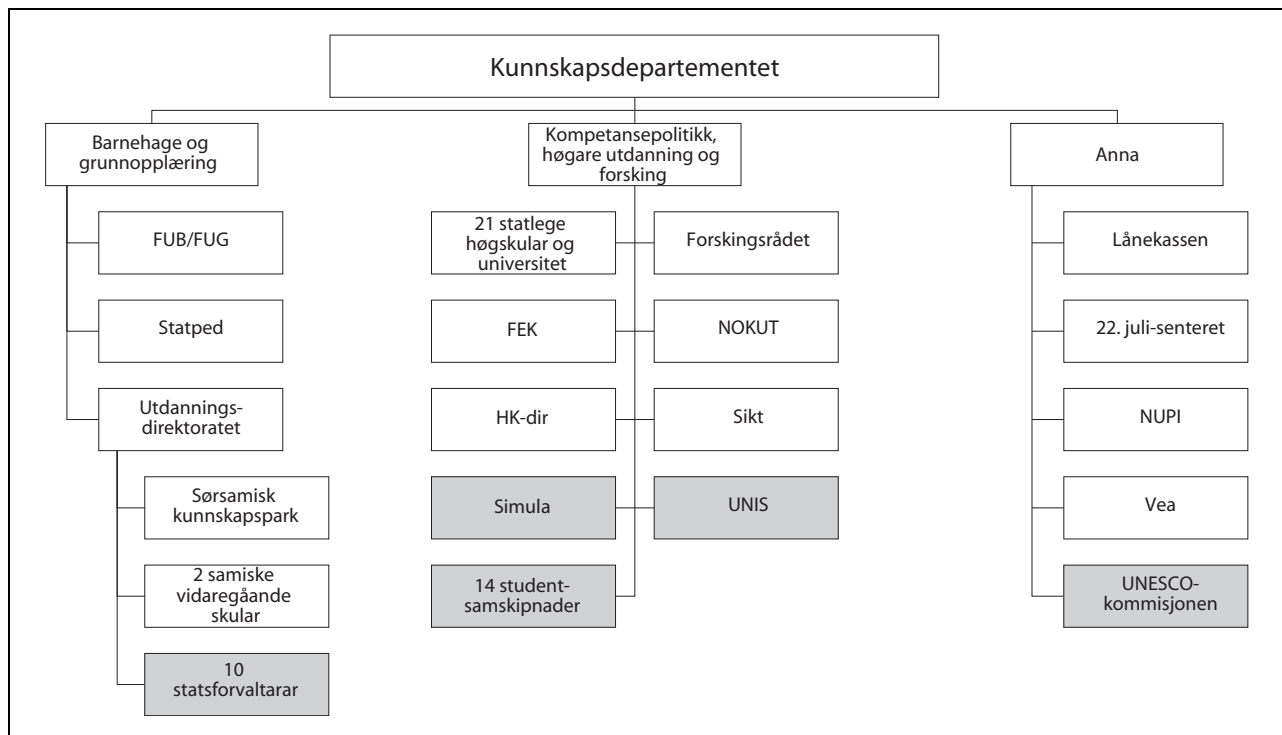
Kunnskapsdepartementet

Barnehage og grunnopplæring

FUB/FUG

Statped

Utdanningsdirektoratet

Sørsamisk kunnskapspark

2 samiske vidaregåande skular

10 statsforvaltarar

Kompetansepolitikk, høgare utdanning og forsking

21 statlege høgskular og universitet

Forskingsrådet

FEK

NOKUT

HK-dir

Sikt

Simula

UNIS

14 studentsamskipnader

Anna

Lånekassen

22. juli-senteret

NUPI

Vea

UNESCO-kommisjonen